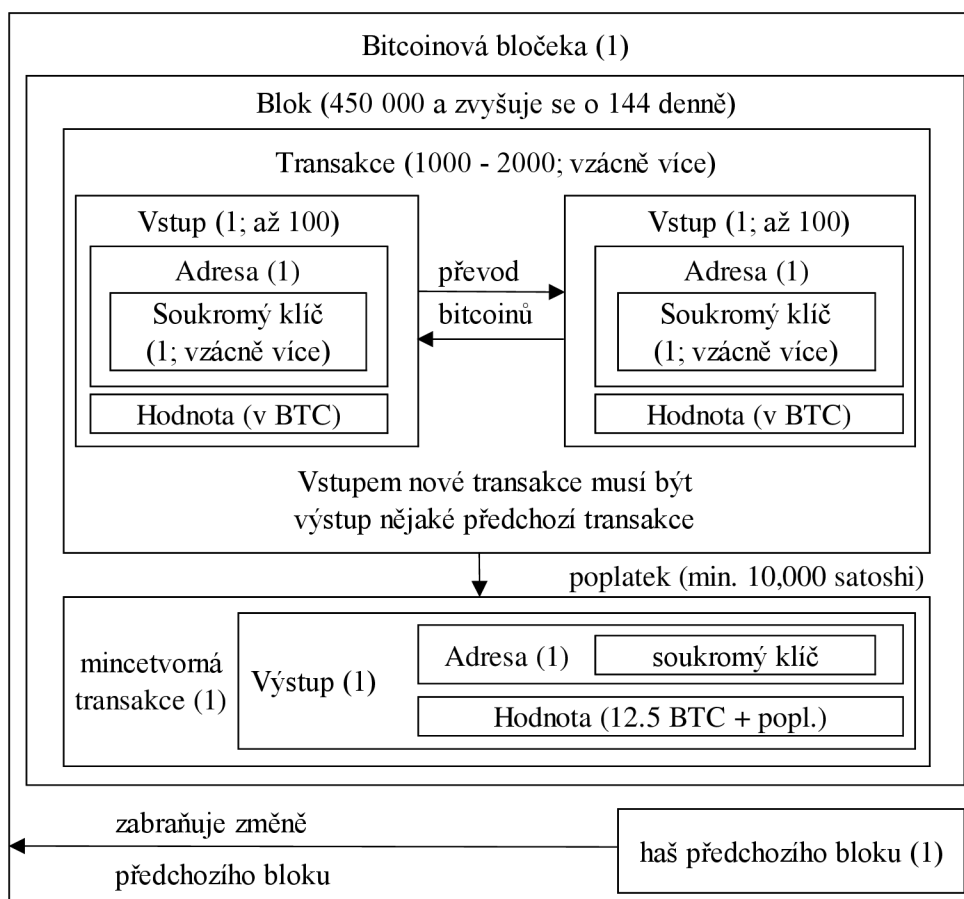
Bitcoinová bločeka (1)

Blok (450 000 a zvyšuje se o 144 denně)

Transakce (1000 - 2000; vzácně více)

Vstup (1; až 100)

Adresa (1)

Soukromý klíč (1; vzácně více)

Hodnota (v BTC)

převod

bitcoinů

Vstup (1; až 100)

Adresa (1)

Soukromý klíč (1; vzácně více)

Hodnota (v BTC)

Vstupem nové transakce musí být výstup nějaké předchozí transakce

poplatek (min. 10,000 satoshi)

mincetvorná transakce (1)

Výstup (1)

Adresa (1)

soukromý klíč

Hodnota (12.5 BTC + popl.)

zabraňuje změně

předchozího bloku

haš předchozího bloku (1)